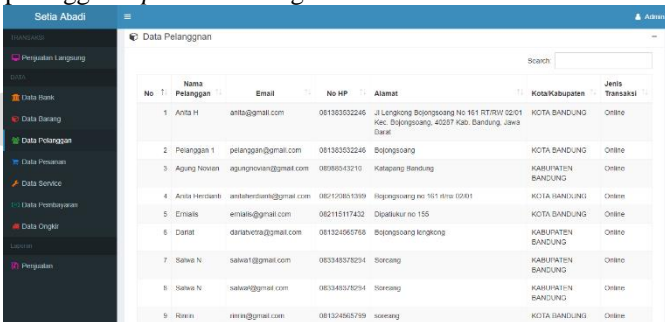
Setia Abadi

Admin

TRANSAKSI

Penjualan Langsung

DATA

Data Bank

Data Barang

Data Pelanggan

Data Pesanan

Data Service

Data Pembayaran

Data Ongkir

LAPORAN

Penjualan

Data Pelanggnan

Search:

| No | Nama Pelanggan | Email | No HP | Alamat | Kota/Kabupaten | Jenis Transaksi |
|---|---|---|---|---|---|---|
| 1 | Anita H | anita@gmail.com | 081383032246 | Jl Lengkong Bojongsoang No 161 RT/RW 02/01 Kec. Bojongsoang, 40287 Kab. Bandung, Jawa Barat | KOTA BANDUNG | Online |
| 2 | Pelanggan 1 | pelanggan@gmail.com | 081383532246 | Bojongsoang | KOTA BANDUNG | Online |
| 3 | Agung Novian | agungnovian@gmail.com | 08988543210 | Katapang Bandung | KABUPATEN BANDUNG | Online |
| 4 | Anita Herdianti | anitaherdianti@gmail.com | 087120851399 | Bojongsoang no 161 rt/rw 02/01 | KOTA BANDUNG | Online |
| 5 | Emialis | emialis@gmail.com | 082115117432 | Dipatiukur no 155 | KOTA BANDUNG | Online |
| 6 | Darat | daratvetra@gmail.com | 081324065768 | Bojongsoang lengkong | KABUPATEN BANDUNG | Online |
| 7 | Salwa N | salwa1@gmail.com | 083348378294 | Soreang | KABUPATEN BANDUNG | Online |
| 8 | Salwa N | salwa@gmail.com | 083348378294 | Soreang | KABUPATEN BANDUNG | Online |
| 9 | Rinrin | rinrin@gmail.com | 081324565799 | soreang | KOTA BANDUNG | Online |